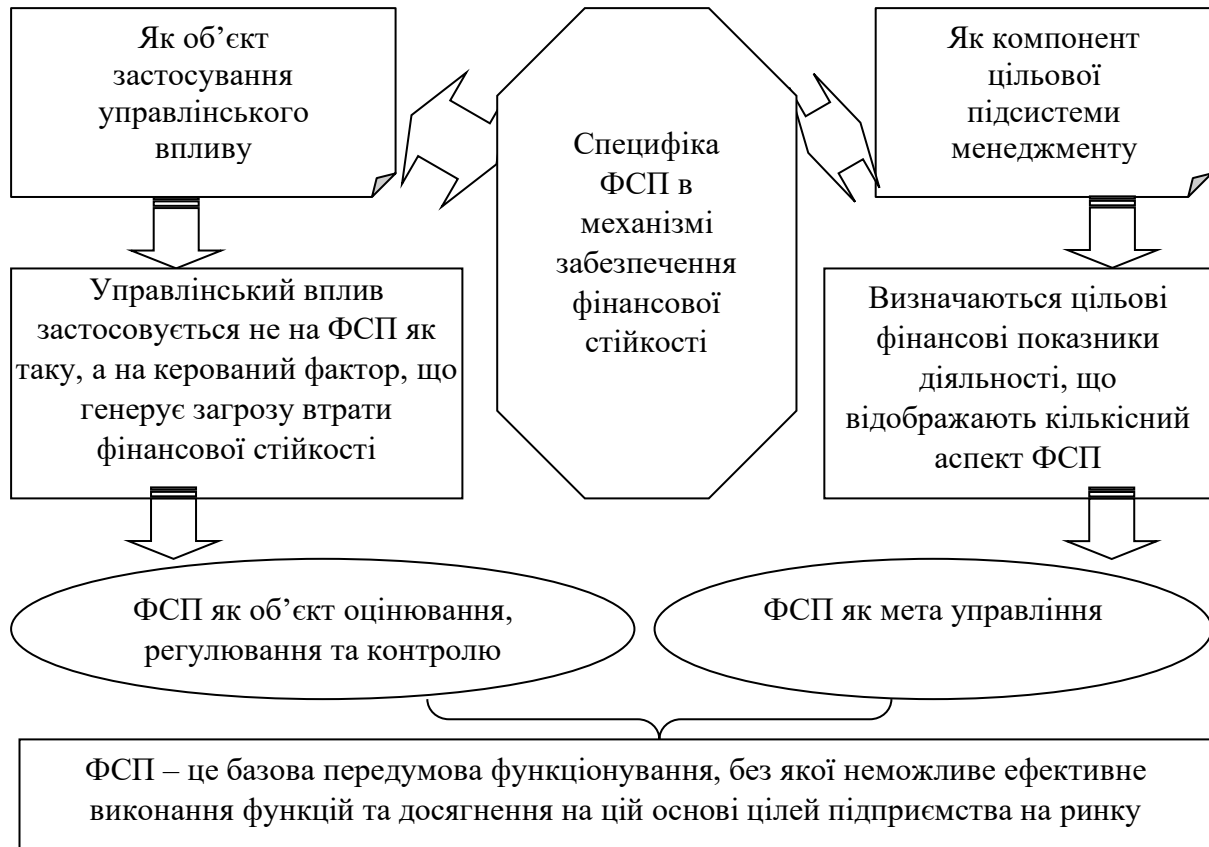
Як об'єкт застосування управлінського впливу

Специфіка ФСП в механізмі забезпечення фінансової стійкості

Як компонент цільової підсистеми менеджменту

Управлінський вплив застосовується не на ФСП як таку, а на керований фактор, що генерує загрозу втрати фінансової стійкості

Визначаються цільові фінансові показники діяльності, що відображають кількісний аспект ФСП

ФСП як об'єкт оцінювання, регулювання та контролю

ФСП як мета управління

ФСП – це базова передумова функціонування, без якої неможливе ефективне виконання функцій та досягнення на цій основі цілей підприємства на ринку